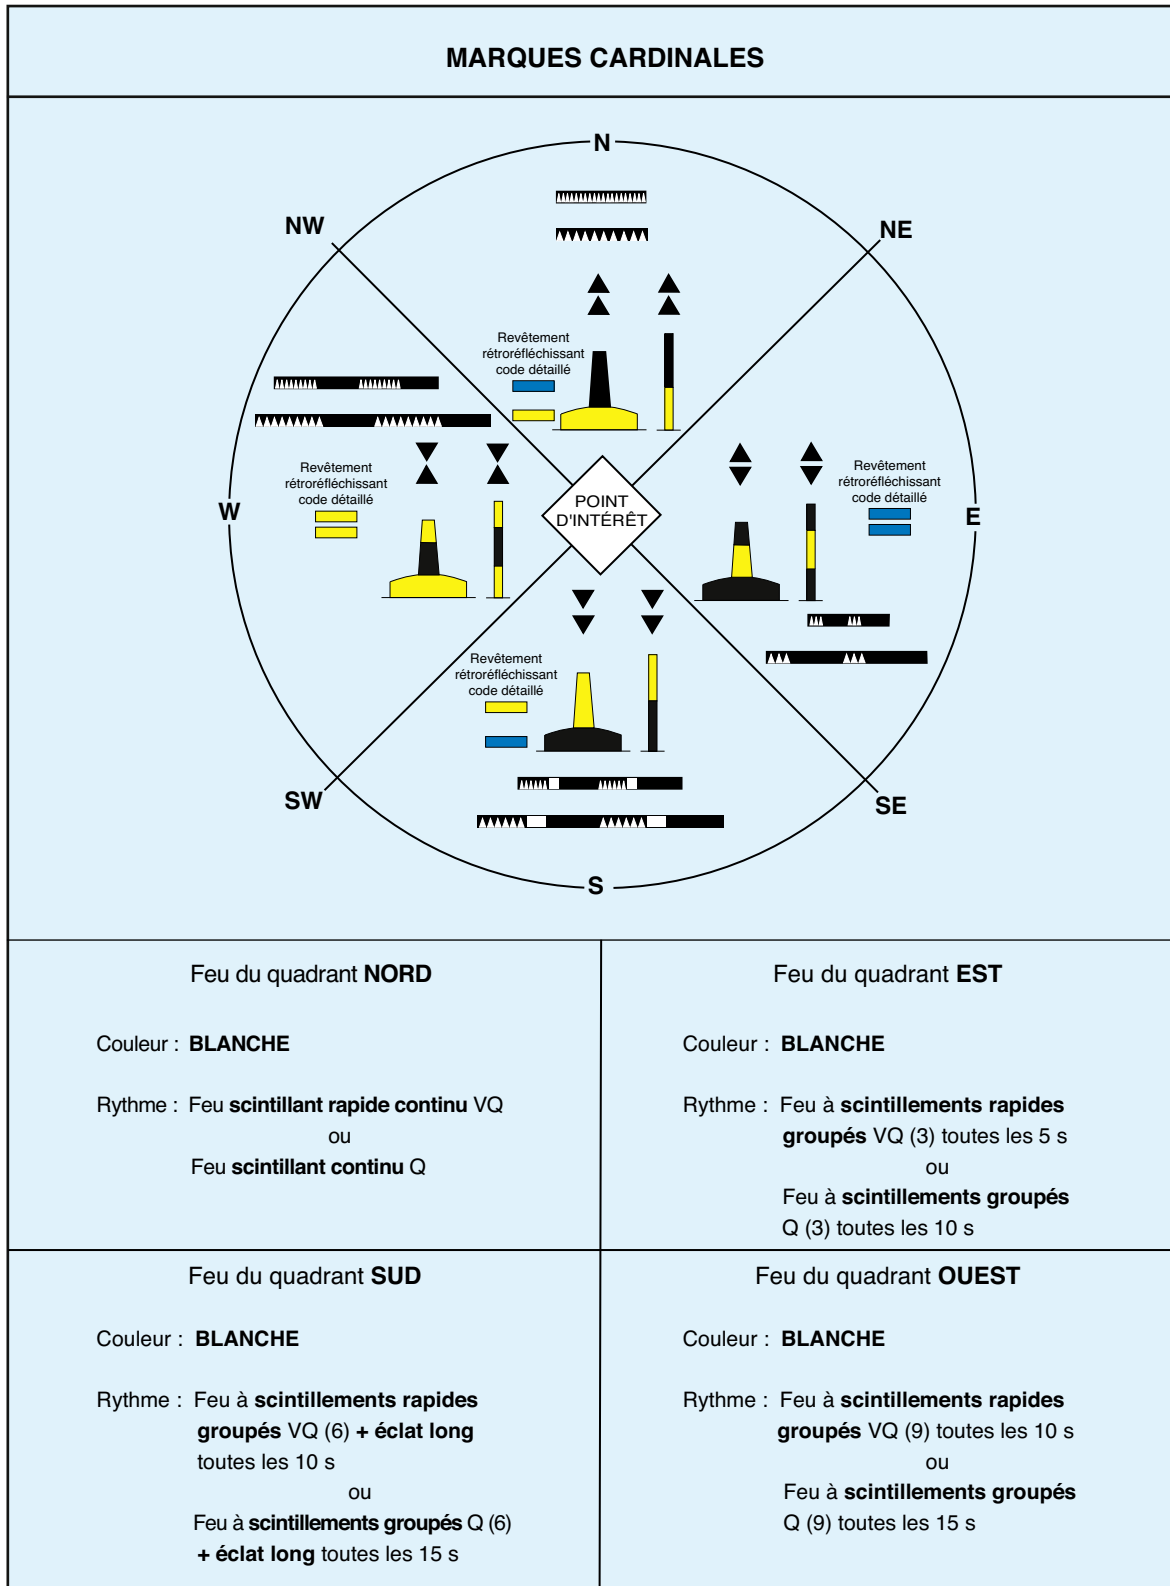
MARQUES CARDINALES

N

NW

NE

Revêtement rétroréfléchissant code détaillé

Revêtement rétroréfléchissant code détaillé

W

POINT D'INTÉRÊT

Revêtement rétroréfléchissant code détaillé

E

Revêtement rétroréfléchissant code détaillé

SW

SE

S

Feu du quadrant **NORD**

Couleur : **BLANCHE**

Rythme : Feu **scintillant rapide continu** VQ
ou
Feu **scintillant continu** Q

Feu du quadrant **EST**

Couleur : **BLANCHE**

Rythme : Feu à **scintillements rapides groupés** VQ (3) toutes les 5 s
ou
Feu à **scintillements groupés** Q (3) toutes les 10 s

Feu du quadrant **SUD**

Couleur : **BLANCHE**

Rythme : Feu à **scintillements rapides groupés** VQ (6) **+ éclat long** toutes les 10 s
ou
Feu à **scintillements groupés** Q (6) **+ éclat long** toutes les 15 s

Feu du quadrant **OUEST**

Couleur : **BLANCHE**

Rythme : Feu à **scintillements rapides groupés** VQ (9) toutes les 10 s
ou
Feu à **scintillements groupés** Q (9) toutes les 15 s